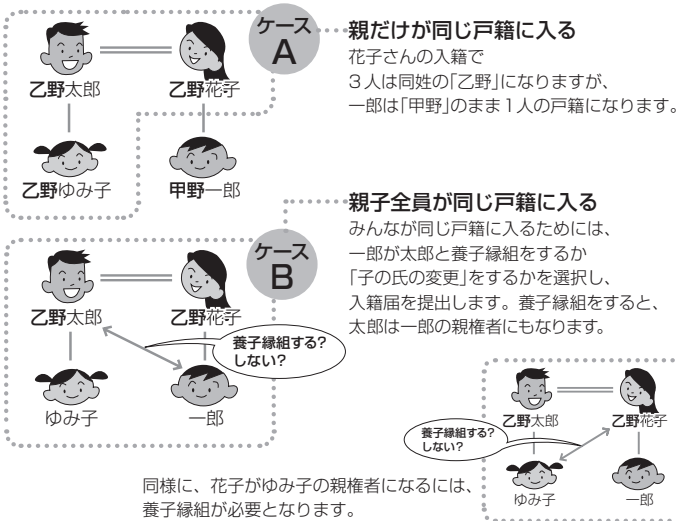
乙野太郎

乙野花子

ケース A

親だけが同じ戸籍に入る

花子さんの入籍で 3人は同姓の「乙野」になりますが、一郎は「甲野」のまま1人の戸籍になります。

乙野ゆみ子

甲野一郎

ケース B

親子全員が同じ戸籍に入る

みんなが同じ戸籍に入るためには、一郎が太郎と養子縁組をするか「子の氏の変更」をするかを選択し、入籍届を提出します。養子縁組をすると、太郎は一郎の親権者にもなります。

乙野太郎

乙野花子

養子縁組する? しない?

ゆみ子

一郎

乙野太郎

乙野花子

養子縁組する? しない?

ゆみ子

一郎

同様に、花子がゆみ子の親権者になるには、養子縁組が必要となります。